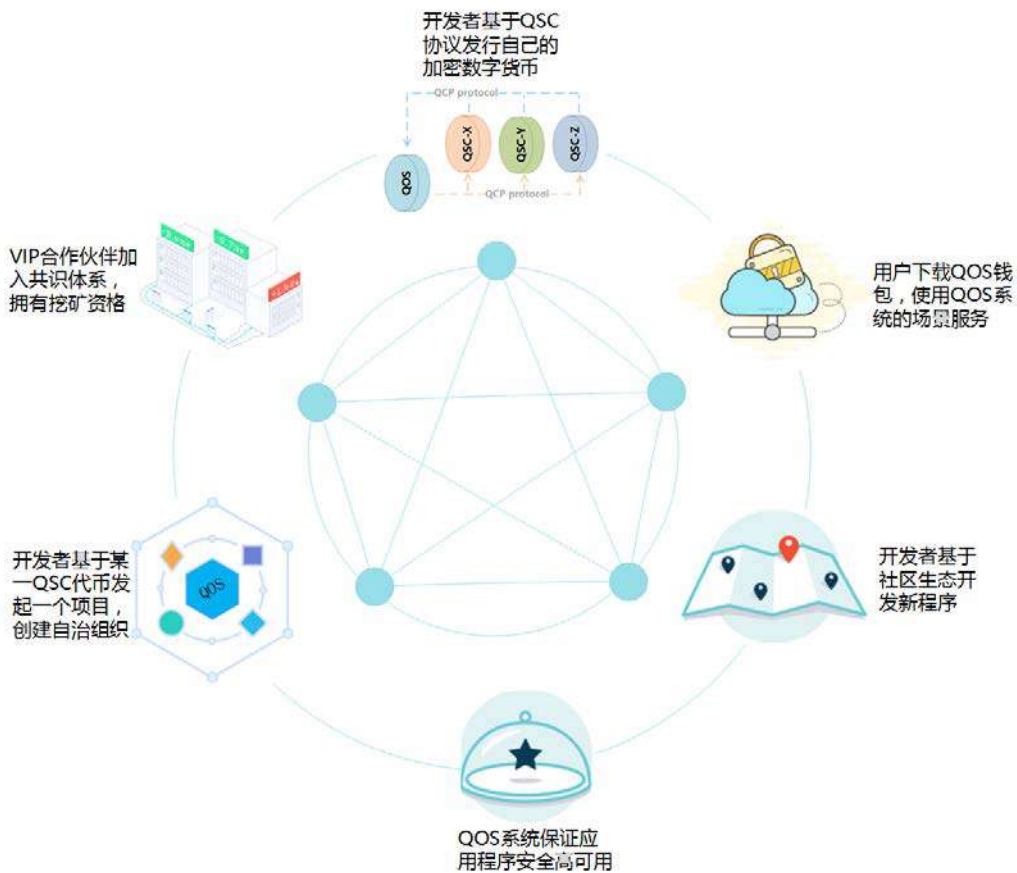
开发者基于QSC协议发行自己的加密数字货币

QCP protocol

QOS

QSC-X

QSC-Y

QSC-Z

QCP protocol

VIP合作伙伴加入共识体系，拥有挖矿资格

用户下载QOS钱包，使用QOS系统的场景服务

开发者基于某一QSC代币发起一个项目，创建自治组织

QOS

开发者基于社区生态开发新程序

QOS系统保证应用程序安全高可用